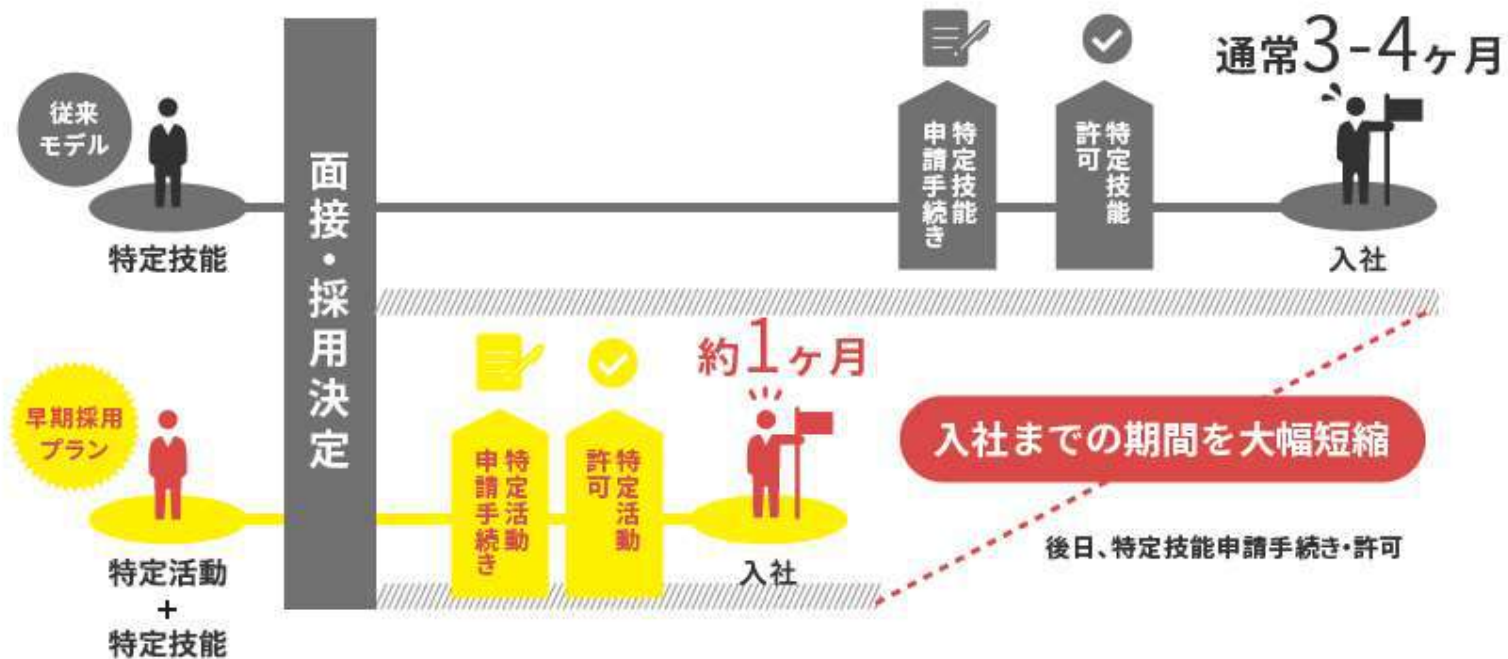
従来モデル

特定技能

面接・採用決定

特定技能申請手続き

特定技能許可

通常3-4ヶ月

入社

早期採用プラン

特定活動
+
特定技能

特定活動申請手続き

特定活動許可

約1ヶ月

入社

入社までの期間を大幅短縮

後日、特定技能申請手続き・許可